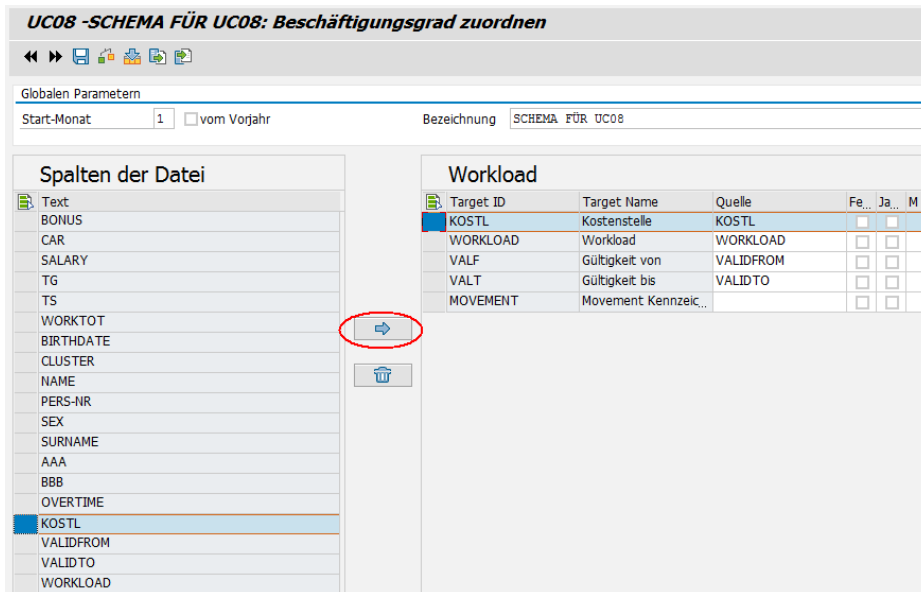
UC08 -SCHEMA FÜR UC08: Beschäftigungsgrad zuordnen

Globalen Parametern

Start-Monat 1 vom Vorjahr

Bezeichnung SCHEMA FÜR UC08

Spalten der Datei

| Text |
|---|
| BONUS |
| CAR |
| SALARY |
| TG |
| TS |
| WORKTOT |
| BIRTHDATE |
| CLUSTER |
| NAME |
| PERS-NR |
| SEX |
| SURNAME |
| AAA |
| BBB |
| OVERTIME |
| KOSTL |
| VALIDFROM |
| VALIDTO |
| WORKLOAD |

Workload

| Target ID | Target Name | Quelle | Fe... | Ja... | M |
|---|---|---|---|---|---|
| KOSTL | Kostenstelle | KOSTL | | | |
| WORKLOAD | Workload | WORKLOAD | | | |
| VALF | Gültigkeit von | VALIDFROM | | | |
| VALT | Gültigkeit bis | VALIDTO | | | |
| MOVEMENT | Movement Kennzeic... | | | | |